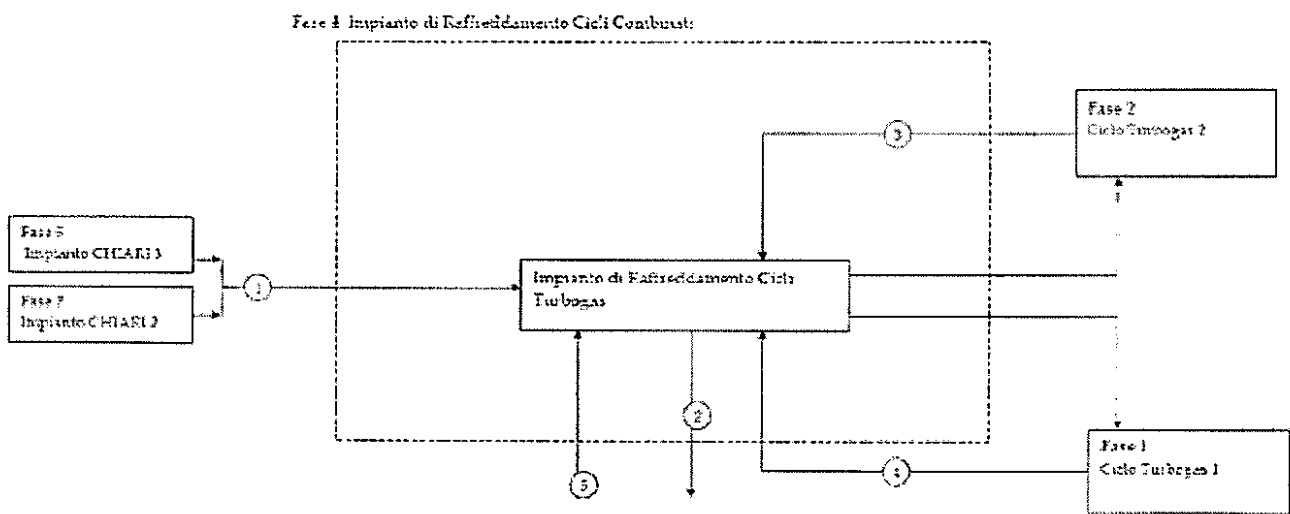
Fase 4 Impianto di Raffreddamento Cicli Combusti

Fase 2
Ciclo Turbogas 2

3

Fase 6
Impianto CHIARI 3

Fase 7
Impianto CHIARI 2

1

Impianto di Raffreddamento Ciclo Turbogas

2

5

3

Fase 1
Ciclo Turbogas 1